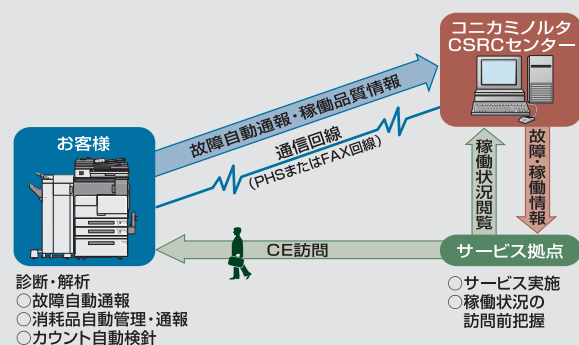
コニカミノルタ
CSRCセンター

お客様

故障自動通報・稼働品質情報

通信回線
（PHSまたはFAX回線）

故障・稼働情報

稼働状況閲覧

CE訪問

サービス拠点

診断・解析
○故障自動通報
○消耗品自動管理・通報
○カウント自動検針

○サービス実施
○稼働状況の
訪問前把握